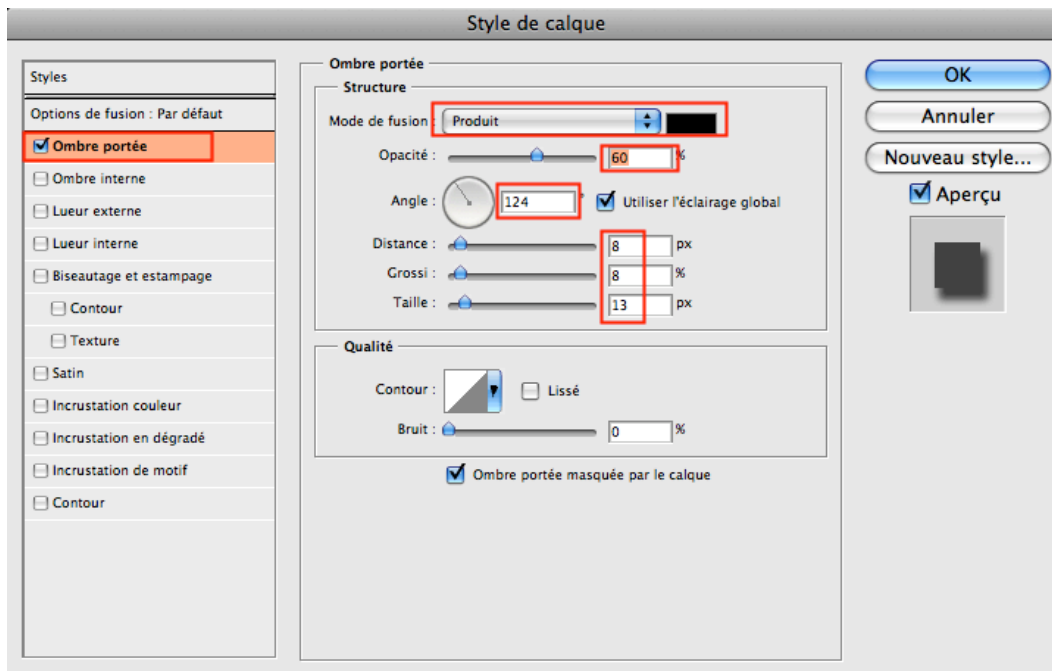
Style de calque

Styles

Options de fusion : Par défaut

Ombre portée

Ombre interne

Lueur externe

Lueur interne

Biseautage et estampage

Contour

Texture

Satin

Incrustation couleur

Incrustation en dégradé

Incrustation de motif

Contour

Ombre portée

Structure

Mode de fusion : Produit

Opacité : 60 %

Angle : 124 °

Utiliser l'éclairage global

Distance : 8 px

Grossi : 8 %

Taille : 13 px

Qualité

Contour :

Lissé

Bruit : 0 %

Ombre portée masquée par le calque

OK

Annuler

Nouveau style...

Aperçu